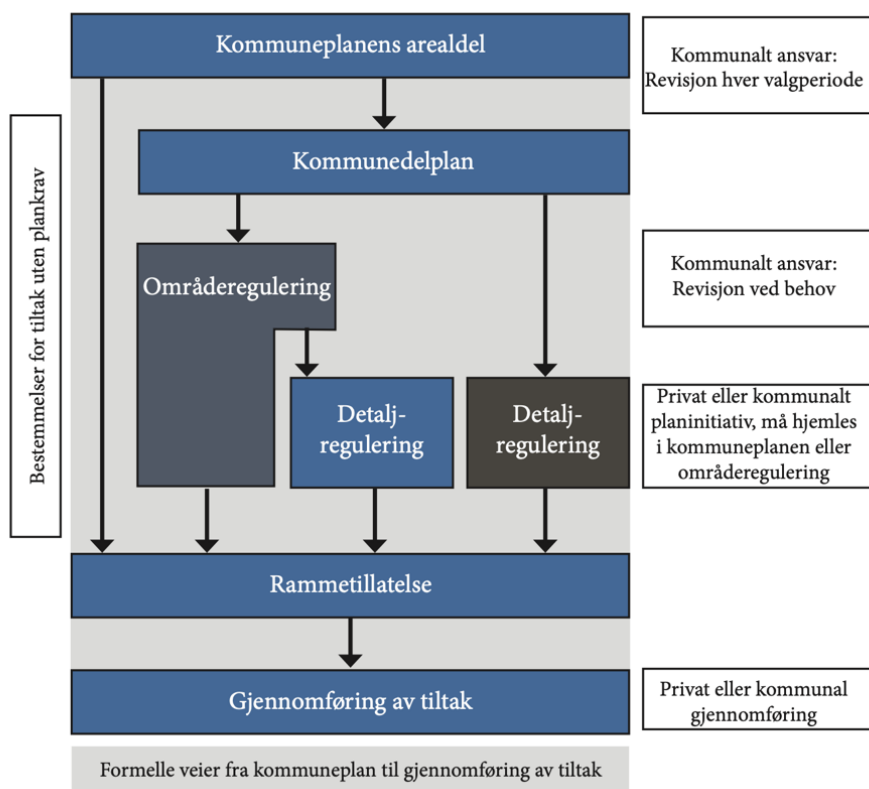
Bestemmelser for tiltak uten plankrav

Kommuneplanens arealdel

Kommunalt ansvar: Revisjon hver valgperiode

Kommunedelplan

Områderegulering

Kommunalt ansvar: Revisjon ved behov

Detaljregulering

Detaljregulering

Privat eller kommunalt planinitiativ, må hjemles i kommuneplanen eller områderegulering

Rammetillatelse

Gjennomføring av tiltak

Privat eller kommunal gjennomføring

Formelle veier fra kommuneplan til gjennomføring av tiltak